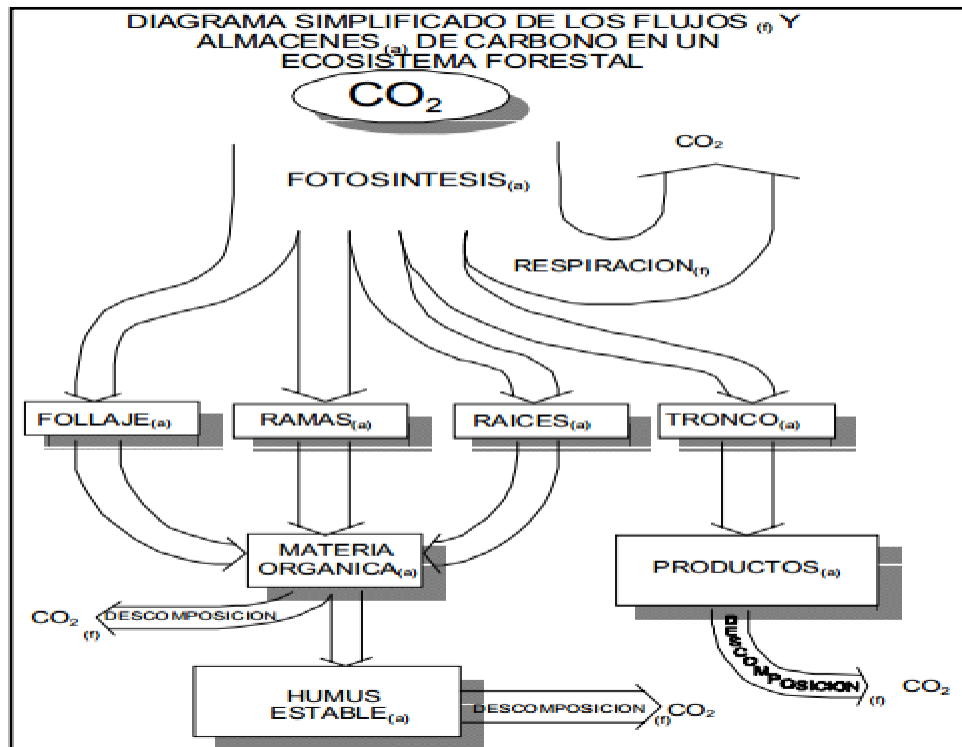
DIAGRAMA SIMPLIFICADO DE LOS FLUJOS $_{(f)}$ Y ALMACENES $_{(a)}$ DE CARBONO EN UN ECOSISTEMA FORESTAL

$CO_2$

FOTOSINTESIS$_{(a)}$

$CO_2$

RESPIRACION$_{(f)}$

FOLLAJE$_{(a)}$

RAMAS$_{(a)}$

RAICES$_{(a)}$

TRONCO$_{(a)}$

MATERIA ORGANICA$_{(a)}$

PRODUCTOS$_{(a)}$

$CO_2$ $_{(f)}$ DESCOMPOSICION

DESCOMPOSICION $_{(f)}$ $CO_2$

HUMUS ESTABLE$_{(a)}$

DESCOMPOSICION $_{(f)}$ $CO_2$